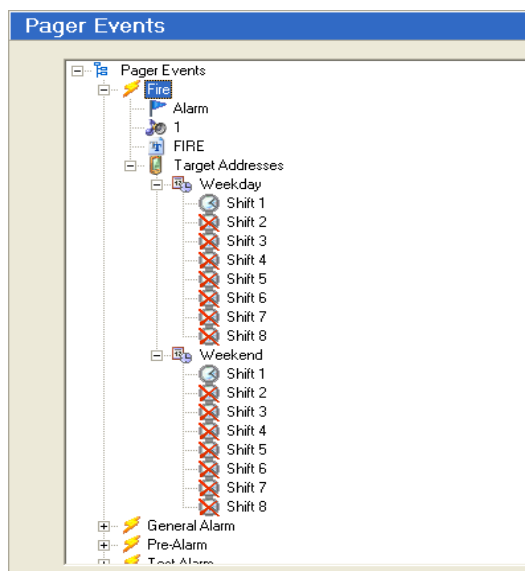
Pager Events

Pager Events
Fire
Alarm
1
FIRE
Target Addresses
Weekday
Shift 1
Shift 2
Shift 3
Shift 4
Shift 5
Shift 6
Shift 7
Shift 8
Weekend
Shift 1
Shift 2
Shift 3
Shift 4
Shift 5
Shift 6
Shift 7
Shift 8
General Alarm
Pre-Alarm
Test Alarm